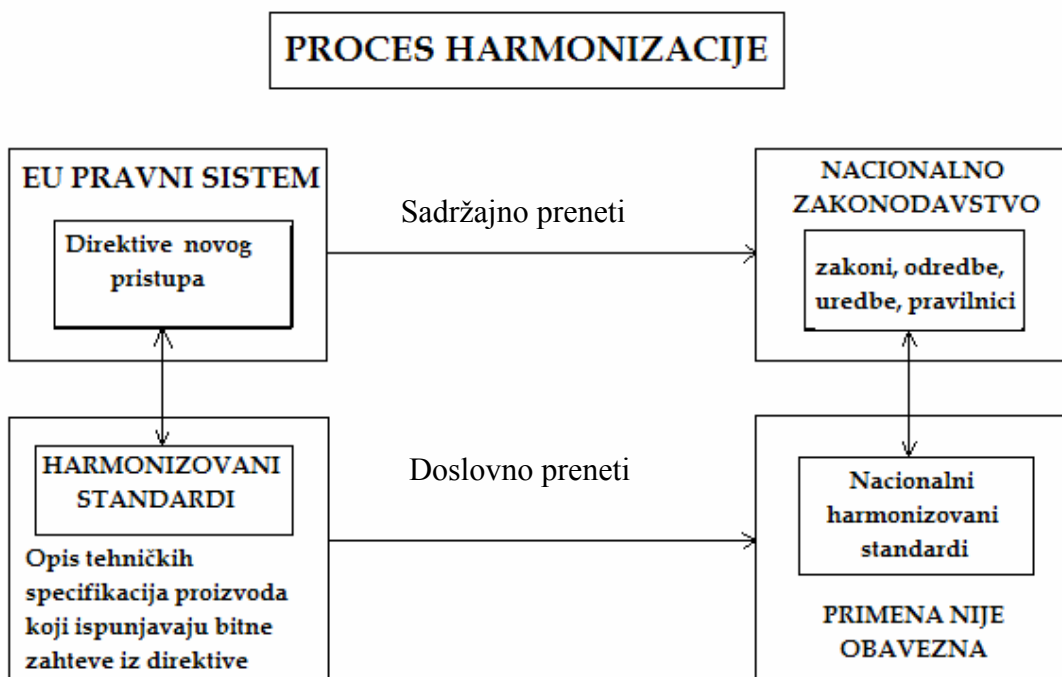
PROCES HARMONIZACIJE

EU PRAVNI SISTEM

Direktive novog pristupa

Sadržajno preneti

NACIONALNO ZAKONODAVSTVO

zakoni, odredbe, uredbe, pravilnici

HARMONIZOVANI STANDARDI

Opis tehničkih specifikacija proizvoda koji ispunjavaju bitne zahteve iz direktive

Doslovno preneti

Nacionalni harmonizovani standardi

PRIMENA NIJE OBAVEZNA